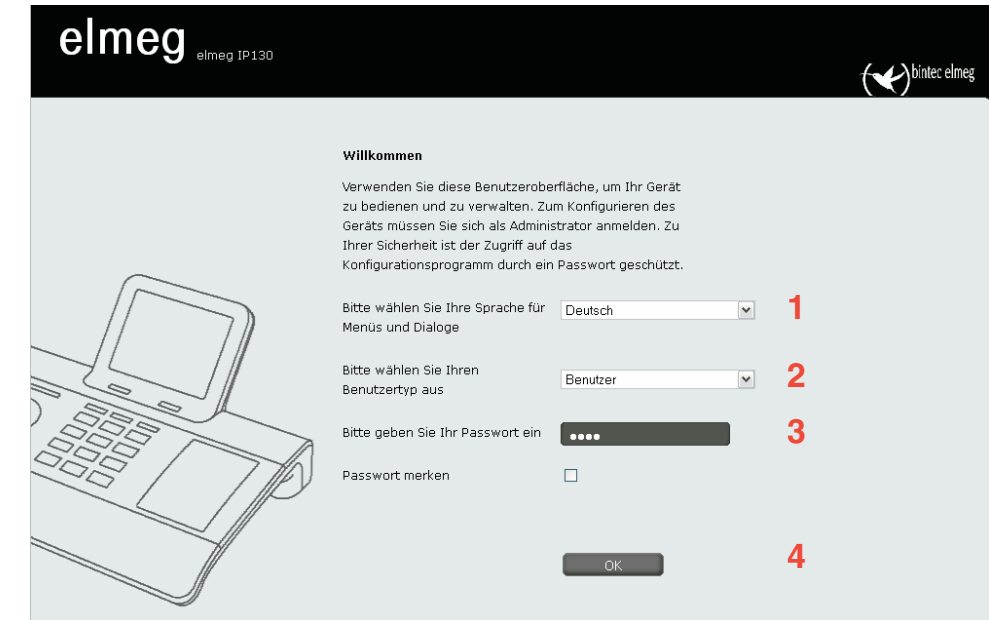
elmeg elmeg IP130

bintec elmeg

Willkommen

Verwenden Sie diese Benutzeroberfläche, um Ihr Gerät zu bedienen und zu verwalten. Zum Konfigurieren des Geräts müssen Sie sich als Administrator anmelden. Zu Ihrer Sicherheit ist der Zugriff auf das Konfigurationsprogramm durch ein Passwort geschützt.

Bitte wählen Sie Ihre Sprache für Menüs und Dialoge Deutsch 1

Bitte wählen Sie Ihren Benutzertyp aus Benutzer 2

Bitte geben Sie Ihr Passwort ein •••• 3

Passwort merken

OK 4